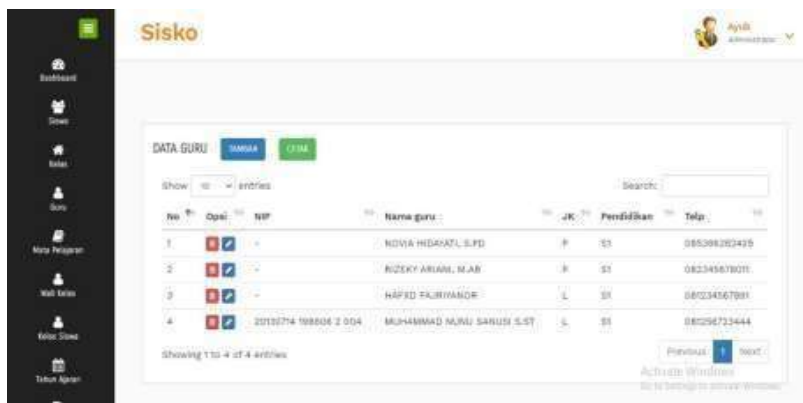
Sisko

Ayub
Administrator

Dashboard
Siswa
Kelas
Guru
Mata Pelajaran
Wali Kelas
Kelas Siswa
Tahun Ajaran

DATA GURU TAMBAH CETAK

Show 10 entries Search:

| No | Opsi | NIP | Nama guru | JK | Pendidikan | Telp |
|---|---|---|---|---|---|---|
| 1 | | - | NOVIA HIDAYATI, S.PD | P | S1 | 085366282425 |
| 2 | | - | RIZEKY ARIANI, M.AB | P | S1 | 082345678011 |
| 3 | | - | HAFIZD FAJRIYANOR | L | S1 | 081234567891 |
| 4 | | 20130714 198606 2 004 | MUHAMMAD NUNU SANUSI S.ST | L | S1 | 085256733444 |

Showing 1 to 4 of 4 entries

Previous 1 Next

Activate Windows
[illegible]